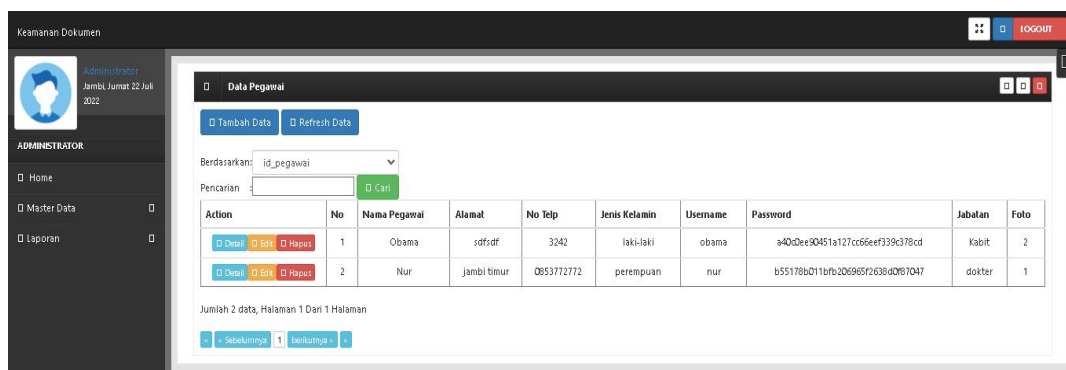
Keamanan Dokumen

LOGOUT

Administrator
Jambi, Jumat 22 Juli 2022

ADMINISTRATOR

Home

Master Data

Laporan

Data Pegawai

Tambah Data | Refresh Data

Berdasarkan: id_pegawai

Pencarian : | Cari

| Action | No | Nama Pegawai | Alamat | No Telp | Jenis Kelamin | Username | Password | Jabatan | Foto |
|---|---|---|---|---|---|---|---|---|---|
| Detail Edit Hapus | 1 | Obama | sdfsdf | 3242 | laki-laki | obama | a40d0ee90451a127cc66eef339c378cd | Kabit | 2 |
| Detail Edit Hapus | 2 | Nur | jambi timur | 0853772772 | perempuan | nur | b55178b011bfb206965f2638d0f87047 | dokter | 1 |

Jumlah 2 data, Halaman 1 Dari 1 Halaman

« | « Sebelumnya | 1 | berikutnya » | »